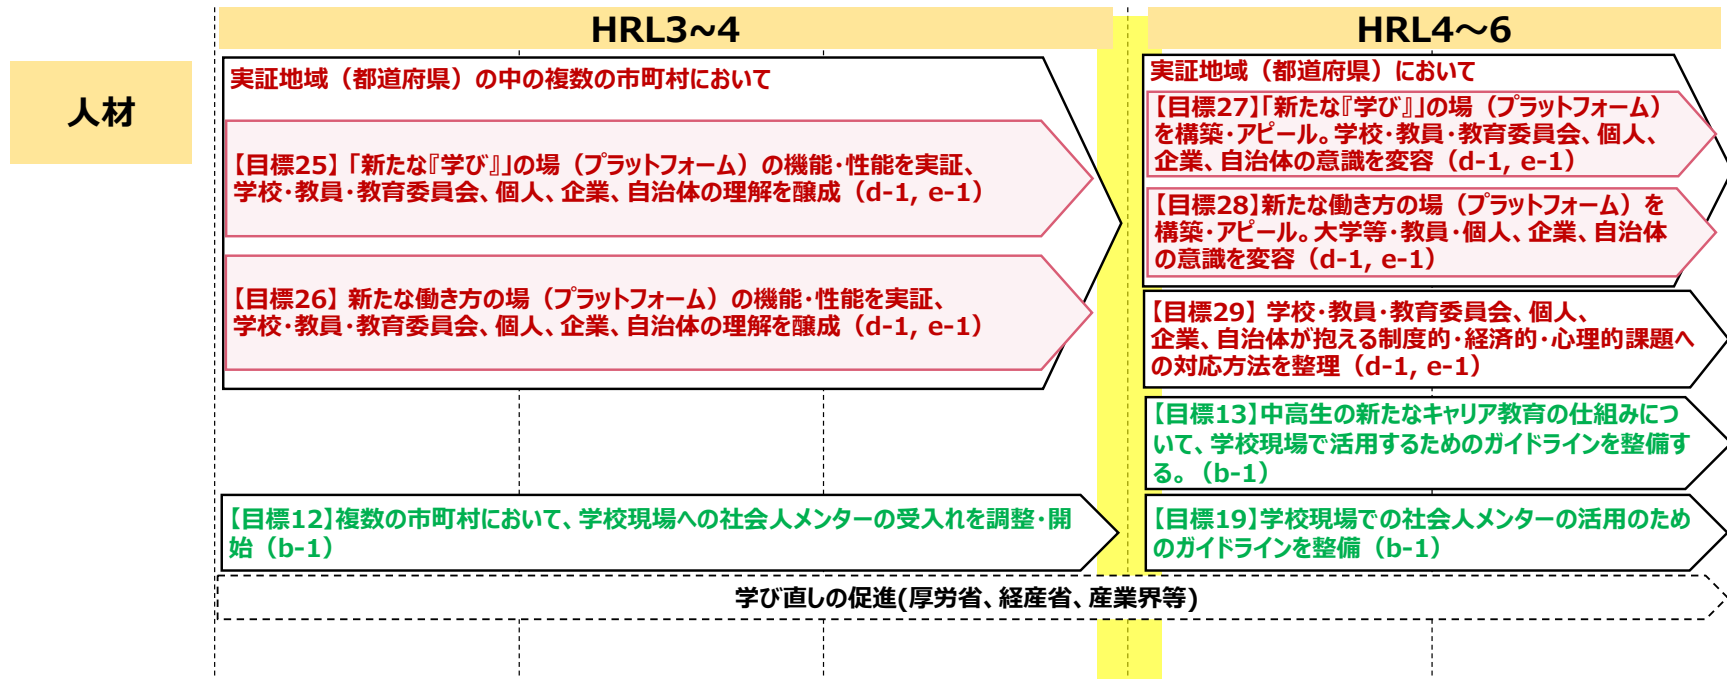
人材

HRL3~4

実証地域（都道府県）の中の複数の市町村において

【目標25】「新たな『学び』」の場（プラットフォーム）の機能･性能を実証、学校･教員･教育委員会、個人、企業、自治体の理解を醸成（d-1, e-1）

【目標26】新たな働き方の場（プラットフォーム）の機能･性能を実証、学校･教員･教育委員会、個人、企業、自治体の理解を醸成（d-1, e-1）

【目標12】複数の市町村において、学校現場への社会人メンターの受入れを調整･開始（b-1）

HRL4～6

実証地域（都道府県）において

【目標27】「新たな『学び』」の場（プラットフォーム）を構築･アピール。学校･教員･教育委員会、個人、企業、自治体の意識を変容（d-1, e-1）

【目標28】新たな働き方の場（プラットフォーム）を構築･アピール。大学等･教員･個人、企業、自治体の意識を変容（d-1, e-1）

【目標29】学校･教員･教育委員会、個人、企業、自治体が抱える制度的･経済的･心理的課題への対応方法を整理（d-1, e-1）

【目標13】中高生の新たなキャリア教育の仕組みについて、学校現場で活用するためのガイドラインを整備する。（b-1）

【目標19】学校現場での社会人メンターの活用のためのガイドラインを整備（b-1）

学び直しの促進(厚労省、経産省、産業界等)